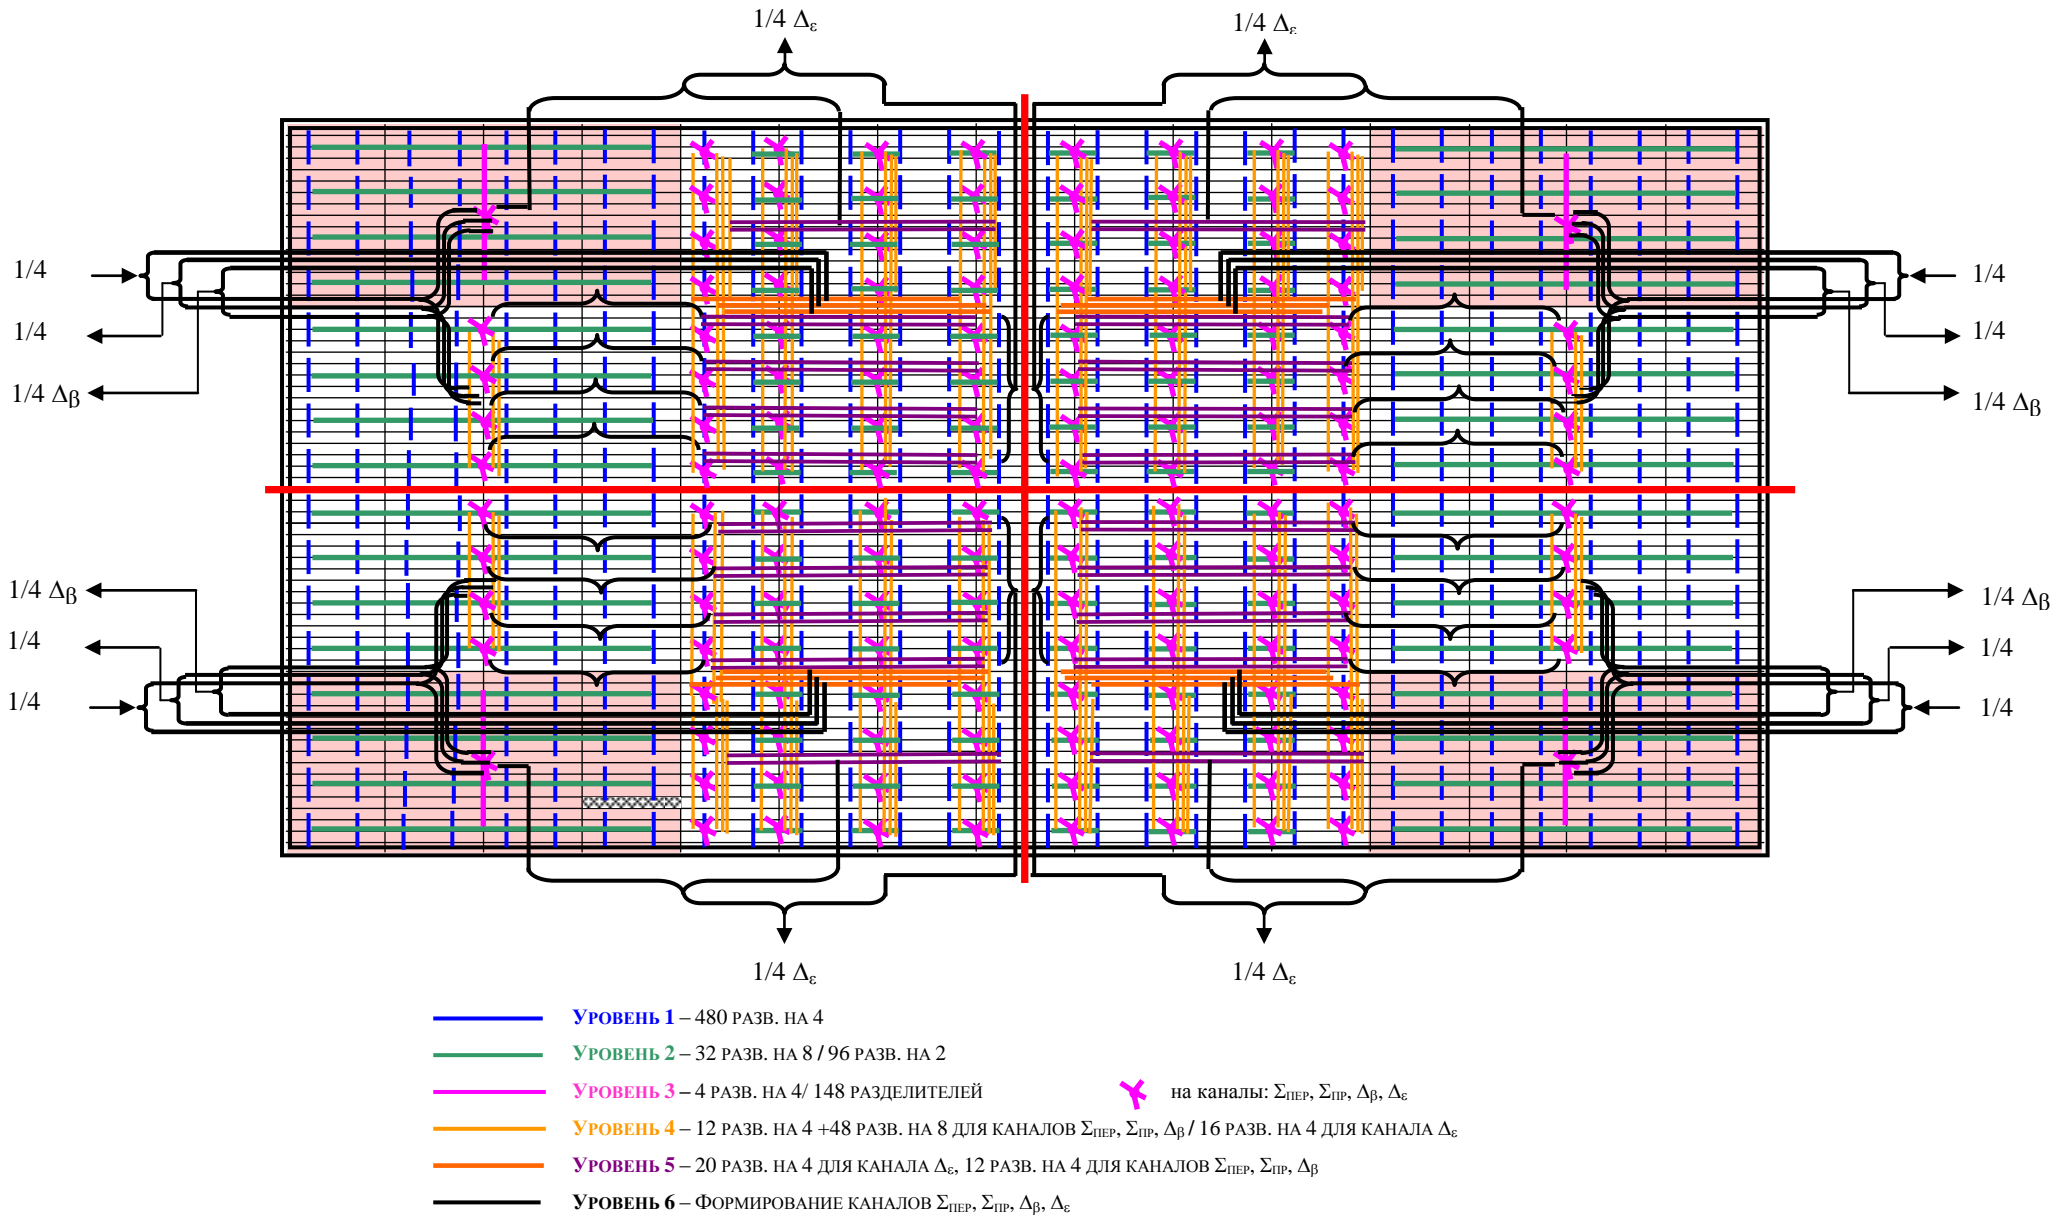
1/4 $\Delta_\varepsilon$

1/4 $\Delta_\varepsilon$

1/4

1/4

1/4 $\Delta_\beta$

1/4

1/4

1/4 $\Delta_\beta$

1/4 $\Delta_\beta$

1/4

1/4

1/4 $\Delta_\beta$

1/4

1/4

1/4 $\Delta_\varepsilon$

1/4 $\Delta_\varepsilon$

Уровень 1 – 480 разв. на 4

Уровень 2 – 32 разв. на 8 / 96 разв. на 2

Уровень 3 – 4 разв. на 4/ 148 разделителей

на каналы: $\Sigma_{пер}$, $\Sigma_{пр}$, $\Delta_\beta$, $\Delta_\varepsilon$

Уровень 4 – 12 разв. на 4 +48 разв. на 8 для каналов $\Sigma_{пер}$, $\Sigma_{пр}$, $\Delta_\beta$ / 16 разв. на 4 для канала $\Delta_\varepsilon$

Уровень 5 – 20 разв. на 4 для канала $\Delta_\varepsilon$, 12 разв. на 4 для каналов $\Sigma_{пер}$, $\Sigma_{пр}$, $\Delta_\beta$

Уровень 6 – Формирование каналов $\Sigma_{пер}$, $\Sigma_{пр}$, $\Delta_\beta$, $\Delta_\varepsilon$